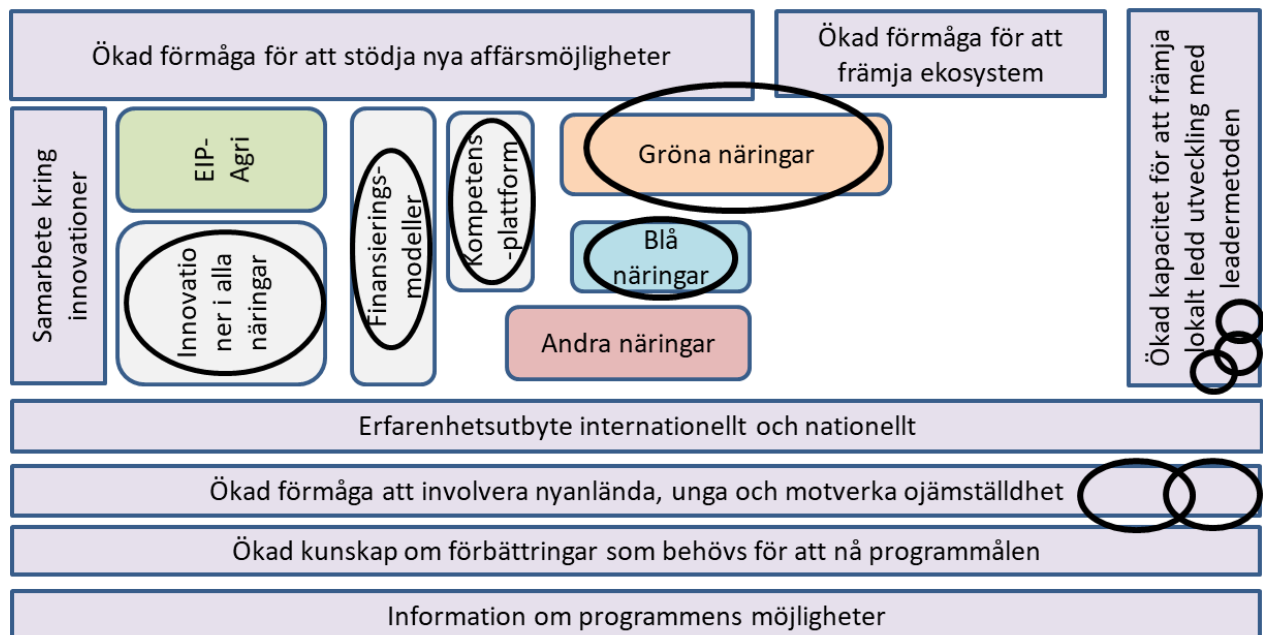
Ökad förmåga för att stödja nya affärsmöjligheter

Ökad förmåga för att främja ekosystem

Ökad kapacitet för att främja lokalt ledd utveckling med leadermetoden

Samarbete kring innovationer

EIP-Agri

Innovationer i alla näringar

Finansieringsmodeller

Kompetens-plattform

Gröna näringar

Blå näringar

Andra näringar

Erfarenhetsutbyte internationellt och nationellt

Ökad förmåga att involvera nyanlända, unga och motverka ojämställdhet

Ökad kunskap om förbättringar som behövs för att nå programmålen

Information om programmens möjligheter